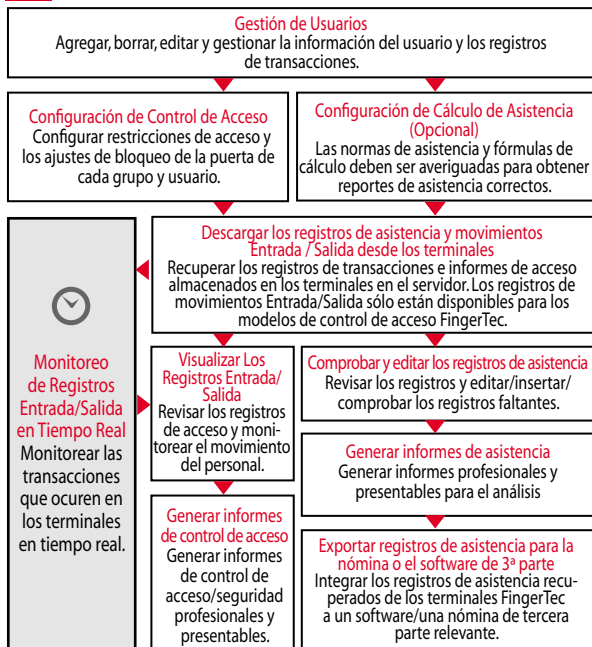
Gestión de Usuarios
Agregar, borrar, editar y gestionar la información del usuario y los registros de transacciones.

Configuración de Control de Acceso
Configurar restricciones de acceso y los ajustes de bloqueo de la puerta de cada grupo y usuario.

Configuración de Cálculo de Asistencia (Opcional)
Las normas de asistencia y fórmulas de cálculo deben ser averiguadas para obtener reportes de asistencia correctos.

Monitoreo de Registros Entrada/Salida en Tiempo Real
Monitorear las transacciones que ocuren en los terminales en tiempo real.

Descargar los registros de asistencia y movimientos Entrada / Salida desde los terminales
Recuperar los registros de transacciones e informes de acceso almacenados en los terminales en el servidor. Los registros de movimientos Entrada/Salida sólo están disponibles para los modelos de control de acceso FingerTec.

Visualizar Los Registros Entrada/ Salida
Revisar los registros de acceso y monitorear el movimiento del personal.

Generar informes de control de acceso
Generar informes de control de acceso/seguridad profesionales y presentables.

Comprobar y editar los registros de asistencia
Revisar los registros y editar/insertar/ comprobar los registros faltantes.

Generar informes de asistencia
Generar informes profesionales y presentables para el análisis

Exportar registros de asistencia para la nómina o el software de 3ª parte
Integrar los registros de asistencia recuperados de los terminales FingerTec a un software/una nómina de tercera parte relevante.